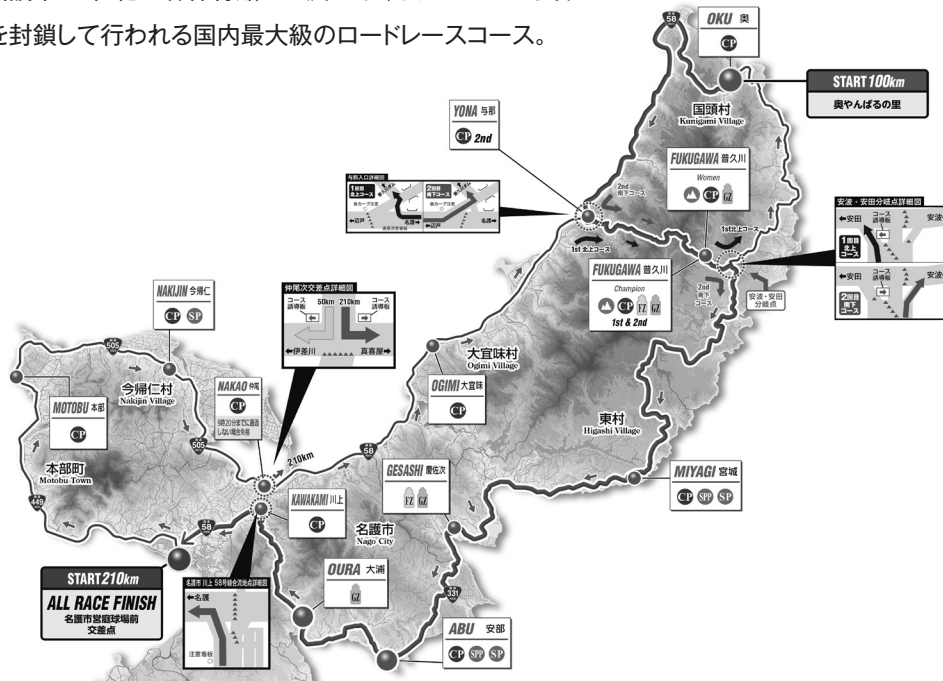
を封鎖して行われる国内最大級のロードレースコース。

58

OKU 奥

CP

START 100km

奥やんばるの里

国頭村
Kunigami Village

YONA 与那

CP 2nd

与那入口詳細図

FUKUGAWA 普久川

Women

CP GZ

2nd 南下コース

1st 北上コース

安波・安田分岐点詳細図

←安田

安波

1回目 北上コース

2回目 南下コース

←安田

安波

FUKUGAWA 普久川

Champion

CP 1st & 2nd

2nd 南下コース

安波・安田分岐点

NAKIJIN 今帰仁

CP SP

仲尾次交差点詳細図

50km 210km

←伊差川

真喜屋→

505

今帰仁村
Nakijin Village

NAKAO 仲尾

CP

大宜味村
Ogimi Village

OGIMI 大宜味

CP

MOTOBU 本部

CP

505

210km

58

東村
Higashi Village

本部町
Motobu Town

449

KAWAKAMI 川上

CP

GESASHI 慶佐次

名護市
Nago City

MIYAGI 宮城

CP SPP SP

58

START 210km

ALL RACE FINISH

名護市営庭球場前 交差点

←名護

OURA 大浦

GZ

331

ABU 安部

CP SPP SP